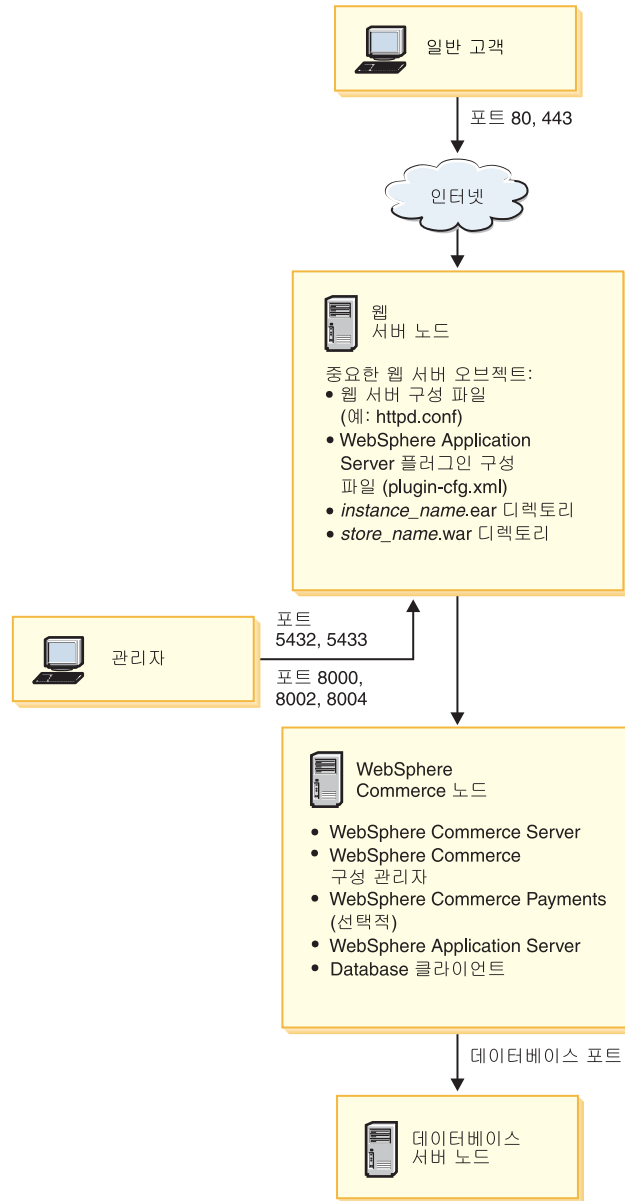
일반 고객

포트 80, 443

인터넷

웹
서버 노드

중요한 웹 서버 오브젝트:
• 웹 서버 구성 파일 (예: httpd.conf)
• WebSphere Application Server 플러그인 구성 파일 (plugin-cfg.xml)
• *instance_name*.ear 디렉토리
• *store_name*.war 디렉토리

포트
5432, 5433

관리자

포트 8000,
8002, 8004

WebSphere
Commerce 노드

• WebSphere Commerce Server
• WebSphere Commerce 구성 관리자
• WebSphere Commerce Payments (선택적)
• WebSphere Application Server
• Database 클라이언트

데이터베이스 포트

데이터베이스
서버 노드